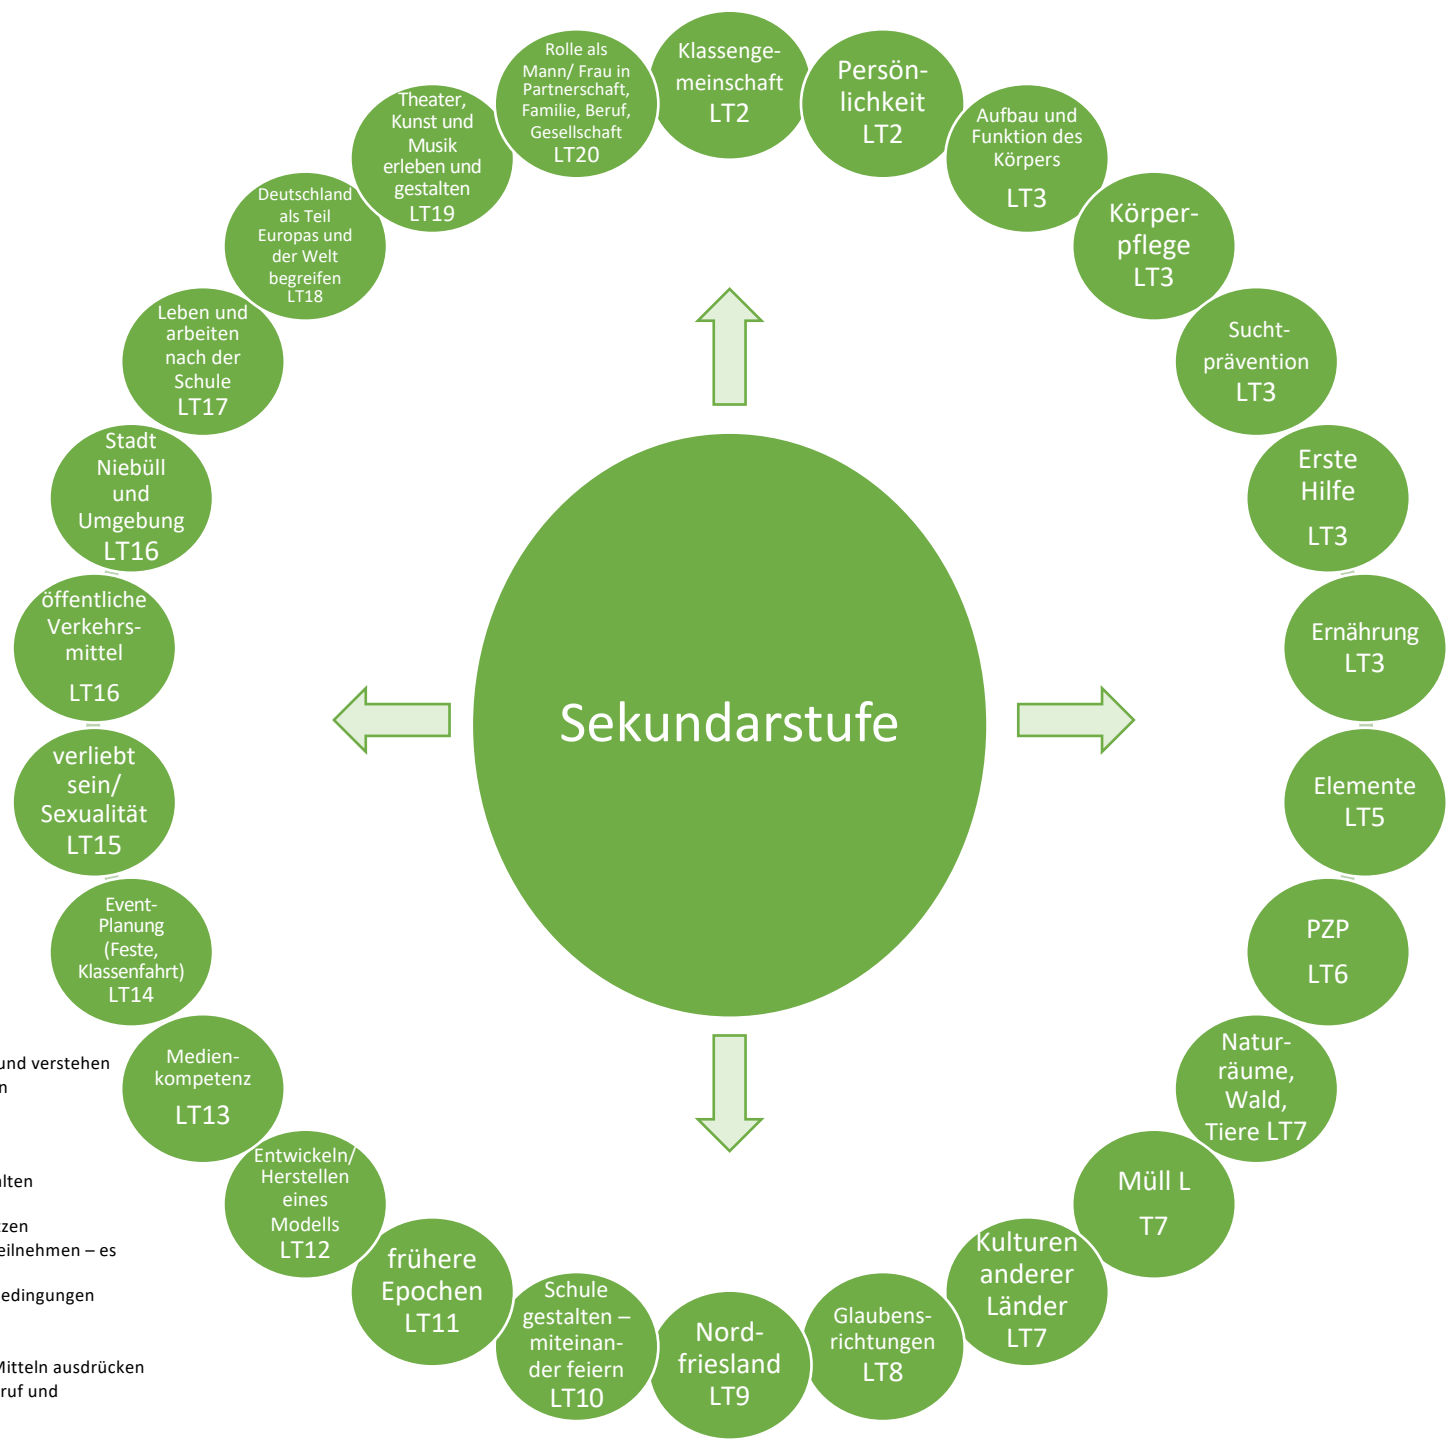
Sekundarstufe

Klassengemeinschaft LT2

Persönlichkeit LT2

Aufbau und Funktion des Körpers LT3

Körperpflege LT3

Suchtprävention LT3

Erste Hilfe LT3

Ernährung LT3

Elemente LT5

PZP LT6

Naturräume, Wald, Tiere LT7

Müll L T7

Kulturen anderer Länder LT7

Glaubensrichtungen LT8

Nordfriesland LT9

Schule gestalten – miteinander feiern LT10

frühere Epochen LT11

Entwickeln/ Herstellen eines Modells LT12

Medienkompetenz LT13

Event-Planung (Feste, Klassenfahrt) LT14

verliebt sein/ Sexualität LT15

öffentliche Verkehrsmittel LT16

Stadt Niebüll und Umgebung LT16

Leben und arbeiten nach der Schule LT17

Deutschland als Teil Europas und der Welt begreifen LT18

Theater, Kunst und Musik erleben und gestalten LT19

Rolle als Mann/ Frau in Partnerschaft, Familie, Beruf, Gesellschaft LT20

und verstehen
n

alten

zen
eilnehmen – es

edingungen

Mitteln ausdrücken
ruf und